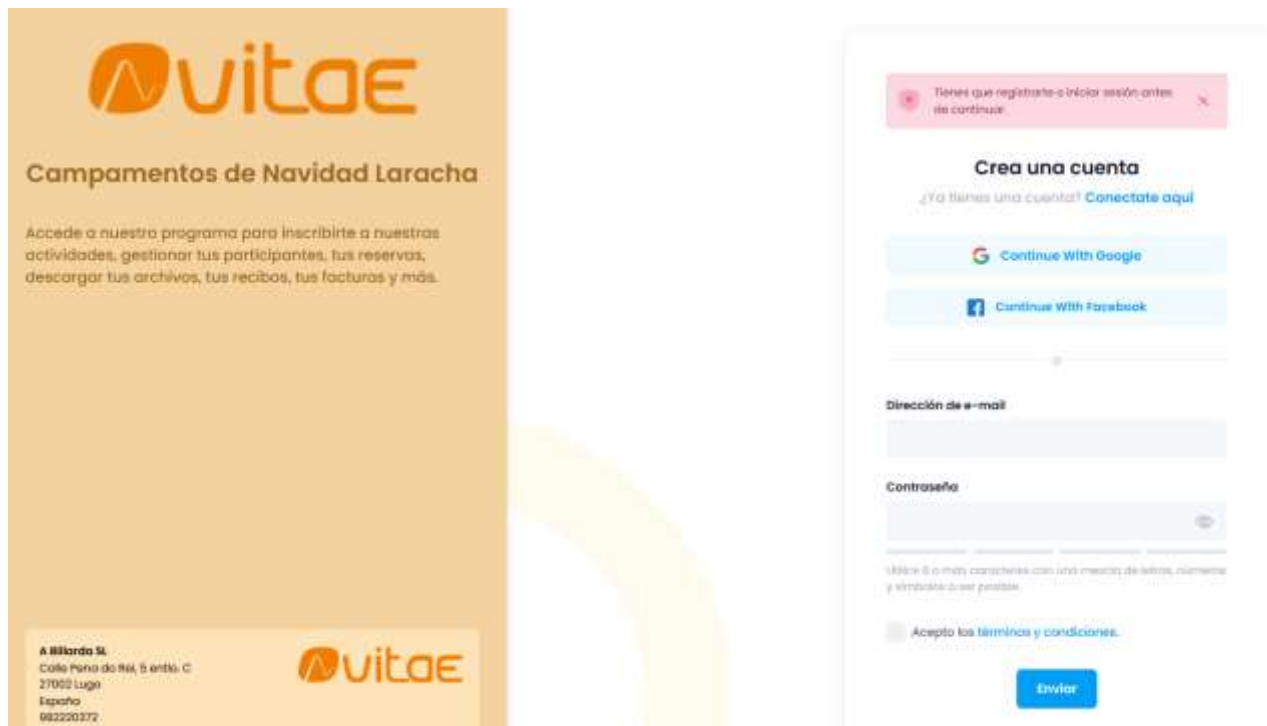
vitae

Campamentos de Navidad Laracha

Accede a nuestro programa para inscribirte a nuestras actividades, gestionar tus participantes, tus reservas, descargar tus archivos, tus recibos, tus facturas y más.

A Billarda SL
Calle Pena do Rei, 5 entlo. C
27002 Lugo
España
982220372

vitae

Tienes que registrarte o iniciar sesión antes de continuar.

×

Crea una cuenta

¿Ya tienes una cuenta? Conectate aqui

Continue With Google

Continue With Facebook

Dirección de e-mail

Contraseña

Utilice 8 o más caracteres con una mezcla de letras, número y símbolos si es posible.

Acepto los términos y condiciones.

Enviar